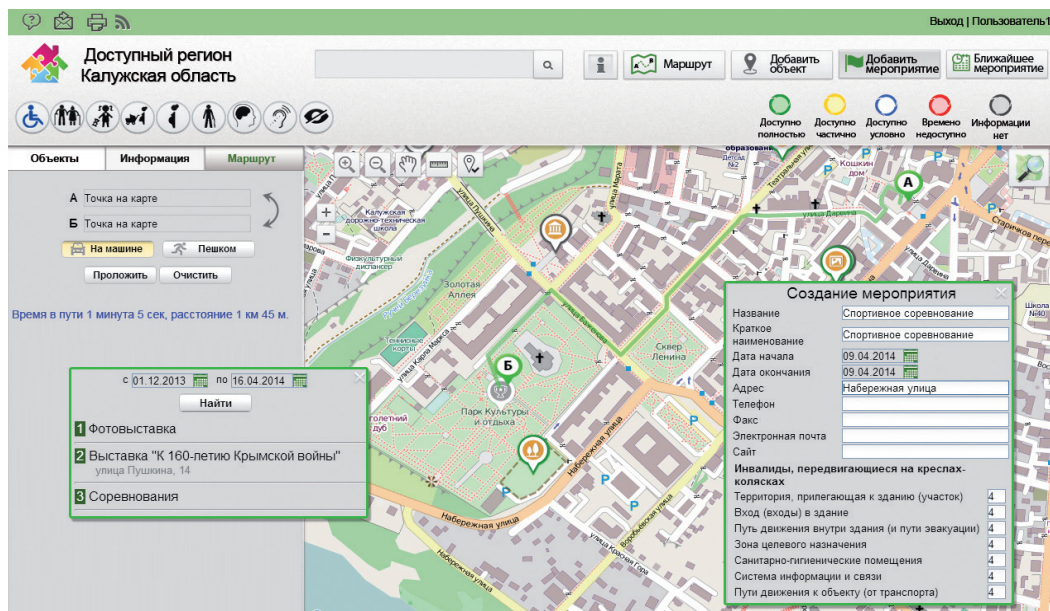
Выход | Пользователь1

Доступный регион
Калужская область

Маршрут

Добавить объект

Добавить мероприятие

Ближайшее мероприятие

Доступно полностью

Доступно частично

Доступно условно

Временно недоступно

Информации нет

Объекты | Информация | Маршрут

А Точка на карте

Б Точка на карте

На машине

Пешком

Проложить

Очистить

Время в пути 1 минута 5 сек, расстояние 1 км 45 м.

с 01.12.2013 по 16.04.2014

Найти

1 Фотовыставка

2 Выставка "К 160-летию Крымской войны"
улица Пушкина, 14

3 Соревнования

Создание мероприятия

| | |
|---|---|
| Название | Спортивное соревнование |
| Краткое наименование | Спортивное соревнование |
| Дата начала | 09.04.2014 |
| Дата окончания | 09.04.2014 |
| Адрес | Набережная улица |
| Телефон | |
| Факс | |
| Электронная почта | |
| Сайт | |

Инвалиды, передвигающиеся на креслах-колясках

| | |
|---|---|
| Территория, прилегающая к зданию (участок) | 4 |
| Вход (входы) в здание | 4 |
| Путь движения внутри здания (и пути эвакуации) | 4 |
| Зона целевого назначения | 4 |
| Санитарно-гигиенические помещения | 4 |
| Система информации и связи | 4 |
| Пути движения к объекту (от транспорта) | 4 |

Калужская государственная областная школа

Физкультурный диспансер

Золотая Аллея

Теннисные корты

Парк Культуры и отдыха

Сквер Ленина

Набережная улица

улица Пушкина

улица Марата

улица Дарвина

Театральная улица

Кошкин дом

улица Карла Маркса

улица Красная Гора

Старичков переулок

Вековой дуб

улица Воробьёвская